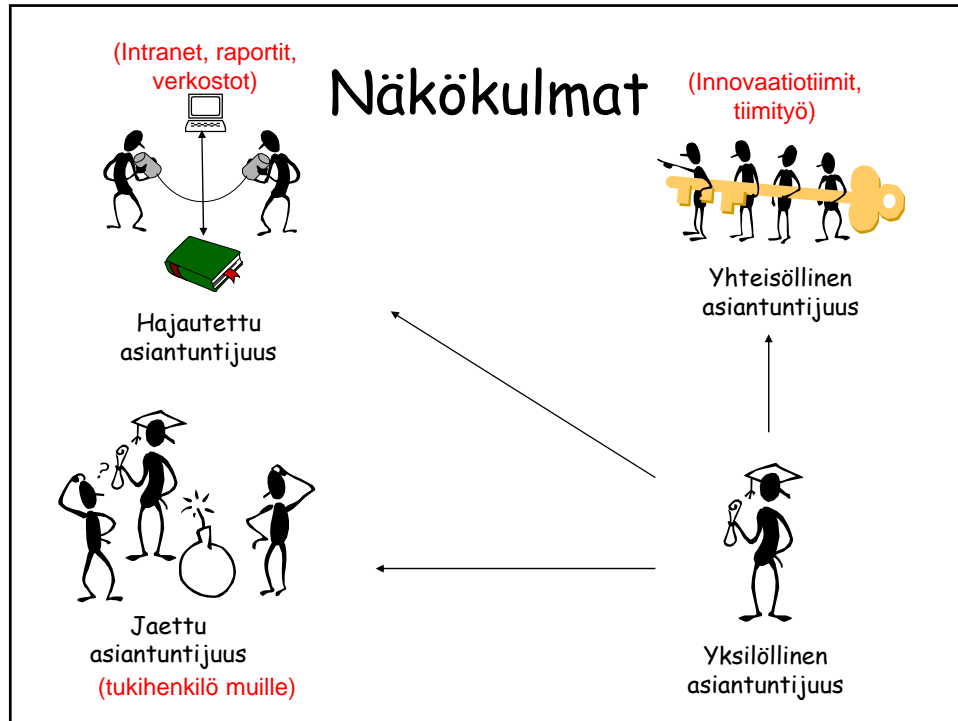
(Intranet, raportit, verkostot)

Näkökulmat

(Innovaatiotiimit, tiimityö)

Hajautettu asiantuntijuus

Yhteisöllinen asiantuntijuus

?

Jaettu asiantuntijuus
(tukihenkilö muille)

Yksilöllinen asiantuntijuus